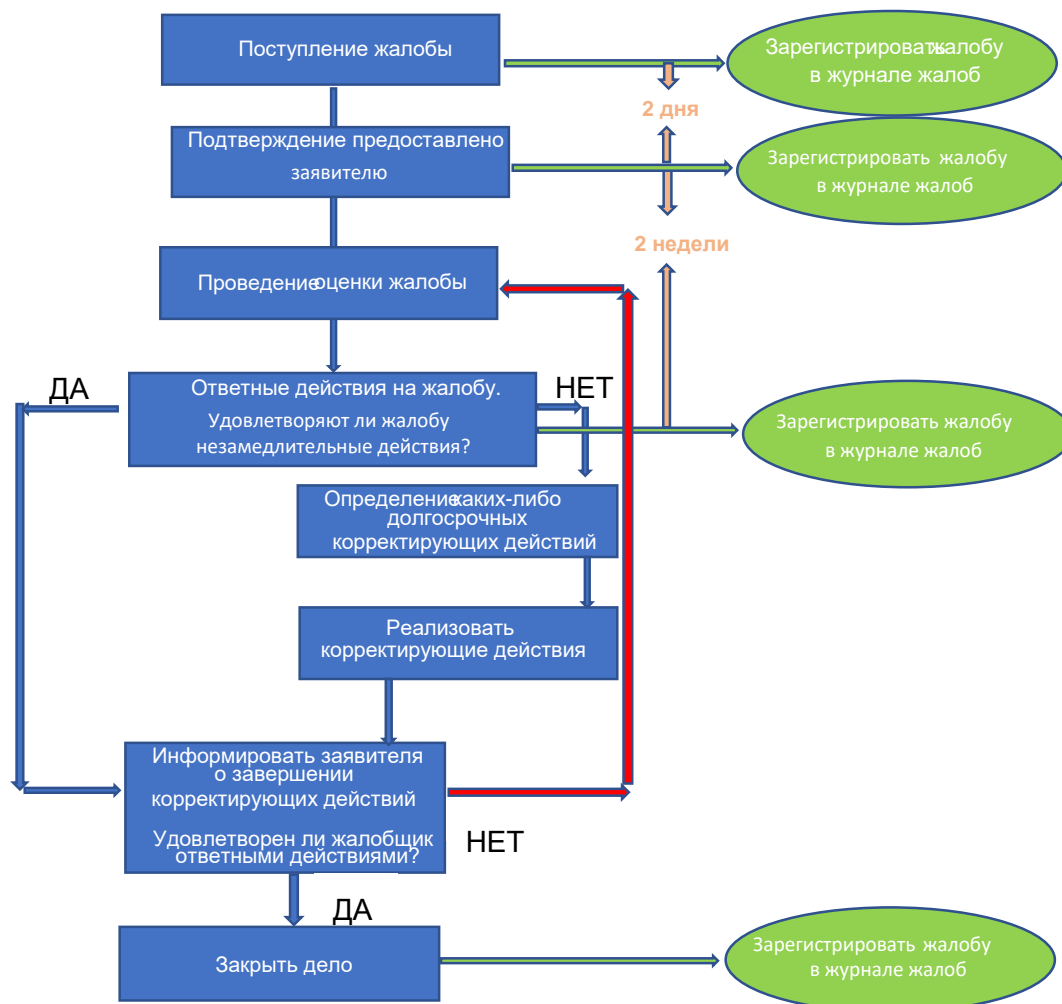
Поступление жалобы

Зарегистрировать жалобу в журнале жалоб

2 дня

Подтверждение предоставлено заявителю

Зарегистрировать жалобу в журнале жалоб

2 недели

Проведение оценки жалобы

ДА

Ответные действия на жалобу. Удовлетворяют ли жалобу незамедлительные действия?

НЕТ

Зарегистрировать жалобу в журнале жалоб

Определение каких-либо долгосрочных корректирующих действий

Реализовать корректирующие действия

Информировать заявителя о завершении корректирующих действий

Удовлетворен ли жалобщик ответными действиями?

НЕТ

ДА

Закрыть дело

Зарегистрировать жалобу в журнале жалоб